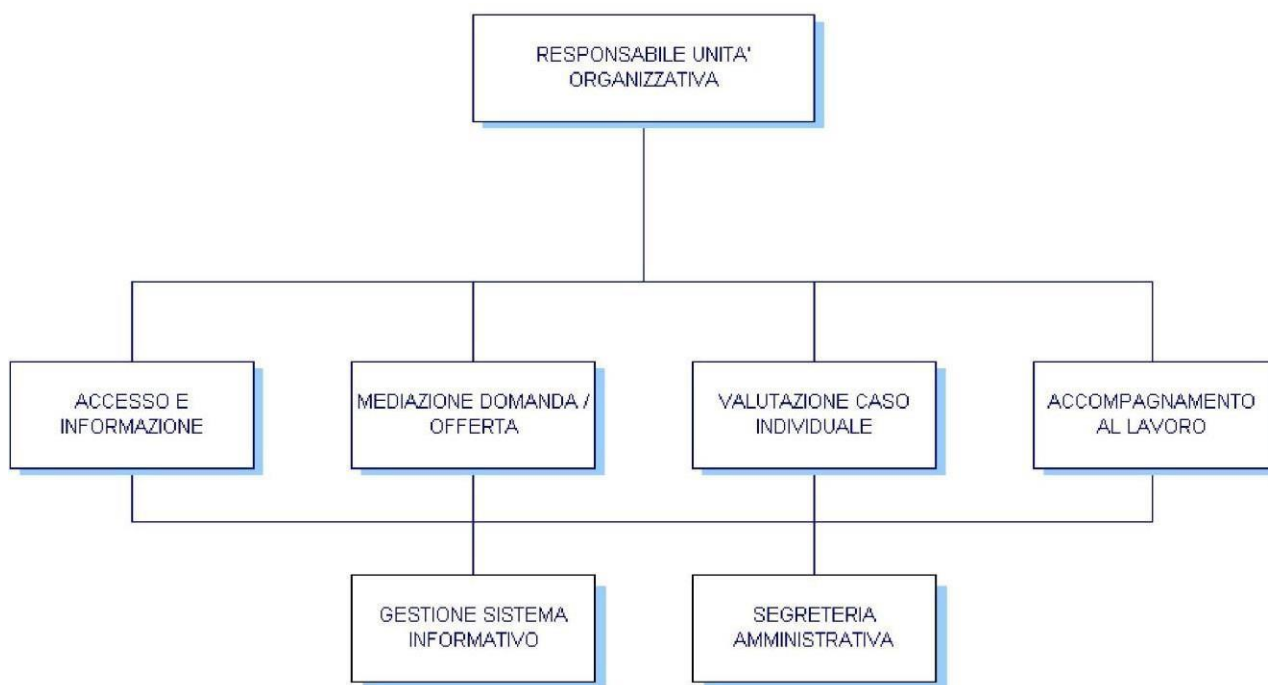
RESPONSABILE UNITA' ORGANIZZATIVA

ACCESSO E INFORMAZIONE

MEDIAZIONE DOMANDA / OFFERTA

VALUTAZIONE CASO INDIVIDUALE

ACCOMPAGNAMENTO AL LAVORO

GESTIONE SISTEMA INFORMATIVO

SEGRETERIA AMMINISTRATIVA